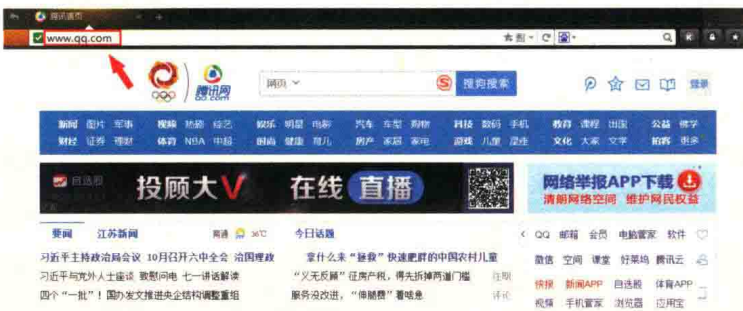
腾讯首页
www.qq.com
腾讯网 qq.com
网页
搜狗搜索
登录
新闻 图片 军事 视频 热榜 综艺 娱乐 明星 电影 汽车 车型 购物 科技 数码 手机 教育 课程 出国 公益 佛学
财经 证券 理财 体育 NBA 中超 时尚 健康 育儿 房产 家居 家电 游戏 儿童 动漫 文化 大家 文学 拍客 更多
自选股
投顾大V 在线直播
网络举报APP下载
清朗网络空间 维护网民权益
要闻 江苏新闻 南通 36℃
习近平主持政治局会议 10月召开六中全会 治国理政
习近平与梵蒂冈大主教谈 致慰问电 七一讲话解读
四个"一批"！国办发文推进央企结构调整重组
今日话题
拿什么来"拯救"快速肥胖的中国农村儿童
"义无反顾"征房产税，得先拆掉两道门槛 往期
服务没改进，"佣金费"着喊涨 评论
QQ 邮箱 会员 电脑管家 软件
微信 空间 课堂 好莱坞 腾讯云
快报 新闻APP 自选股 体育APP
视频 手机管家 浏览器 应用宝